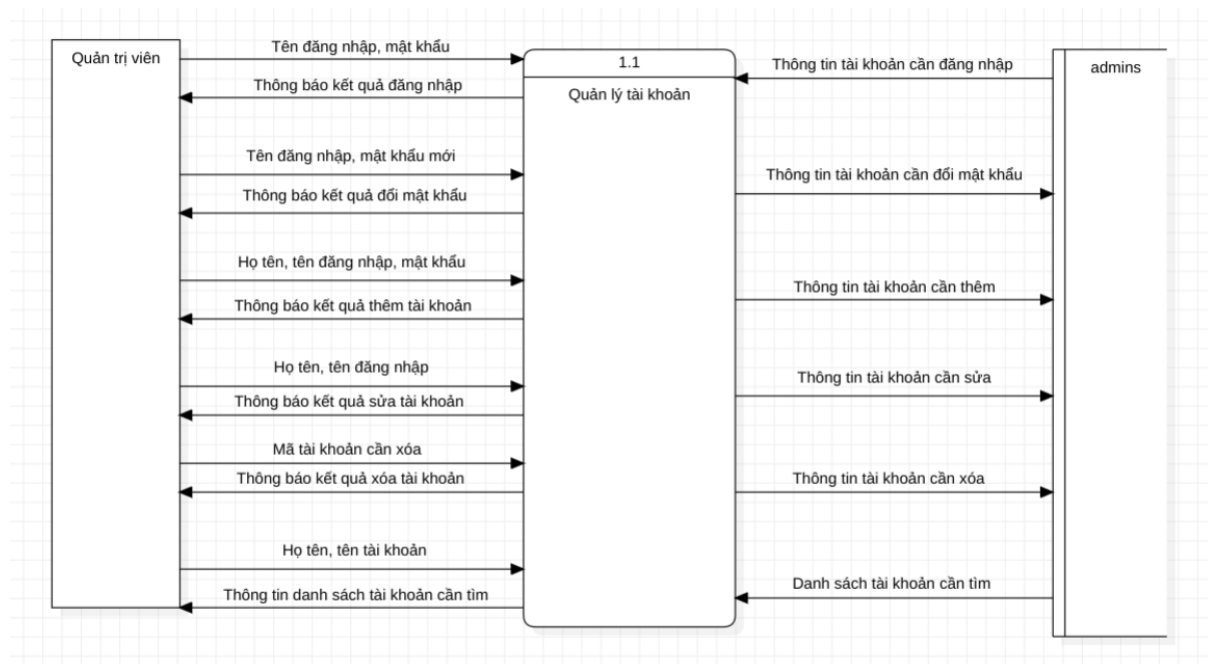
Quản trị viên

Tên đăng nhập, mật khẩu

Thông báo kết quả đăng nhập

Tên đăng nhập, mật khẩu mới

Thông báo kết quả đổi mật khẩu

Họ tên, tên đăng nhập, mật khẩu

Thông báo kết quả thêm tài khoản

Họ tên, tên đăng nhập

Thông báo kết quả sửa tài khoản

Mã tài khoản cần xóa

Thông báo kết quả xóa tài khoản

Họ tên, tên tài khoản

Thông tin danh sách tài khoản cần tìm

1.1

Quản lý tài khoản

Thông tin tài khoản cần đăng nhập

Thông tin tài khoản cần đổi mật khẩu

Thông tin tài khoản cần thêm

Thông tin tài khoản cần sửa

Thông tin tài khoản cần xóa

Danh sách tài khoản cần tìm

admins